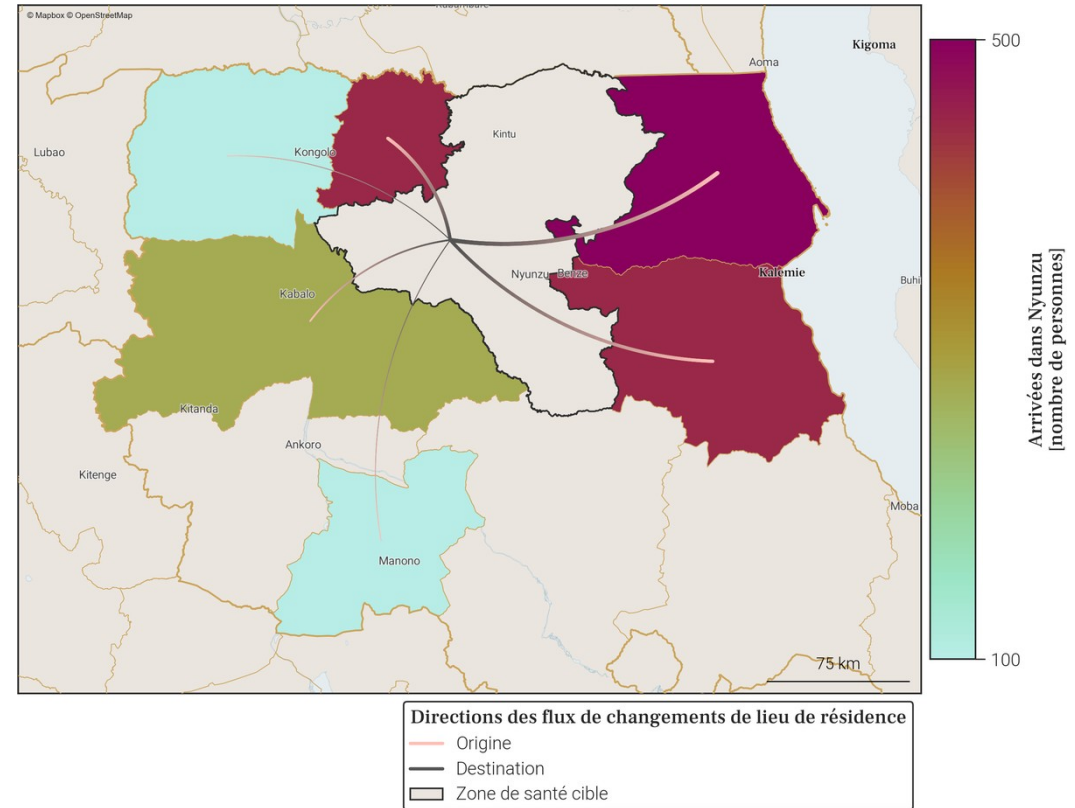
© Mapbox © OpenStreetMap

Kigoma
Aoma
Lubao
Kongolo
Kintu
Nyunzu
Bendera
Kalemie
Buhi
Kabalo
Kitanda
Ankoro
Kitenge
Moba
Manono
75 km

500
Arrivées dans Nyunzu [nombre de personnes]
100

Directions des flux de changements de lieu de résidence
Origine
Destination
Zone de santé cible